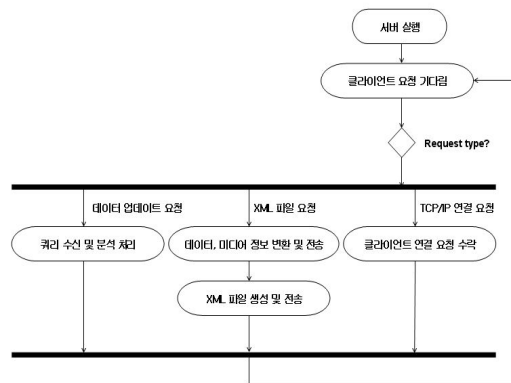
서버 실행

클라이언트 요청 기다림

Request type?

데이터 업데이트 요청

XML 파일 요청

TCP/IP 연결 요청

쿼리 수신 및 분석 처리

데이터, 미디어 정보 변환 및 전송

클라이언트 연결 요청 수락

XML 파일 생성 및 전송